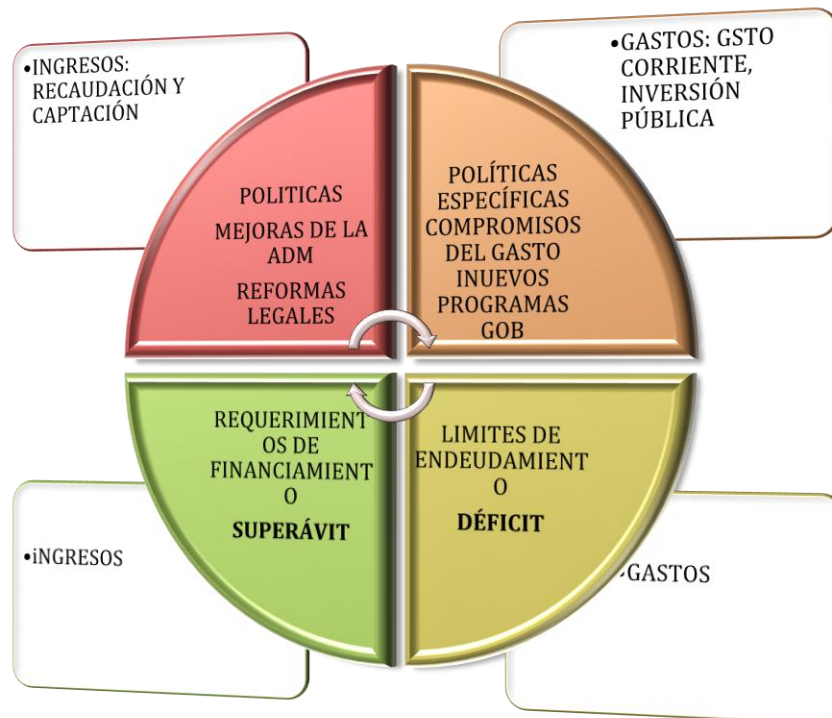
•INGRESOS: RECAUDACIÓN Y CAPTACIÓN

•GASTOS: GSTO CORRIENTE, INVERSIÓN PÚBLICA

POLITICAS
MEJORAS DE LA ADM
REFORMAS LEGALES

POLÍTICAS ESPECÍFICAS COMPROMISOS DEL GASTO INUEVOS PROGRAMAS GOB

REQUERIMIENTOS DE FINANCIAMIENTO
SUPERÁVIT

LIMITES DE ENDEUDAMIENTO
DÉFICIT

•iNGRESOS

•GASTOS